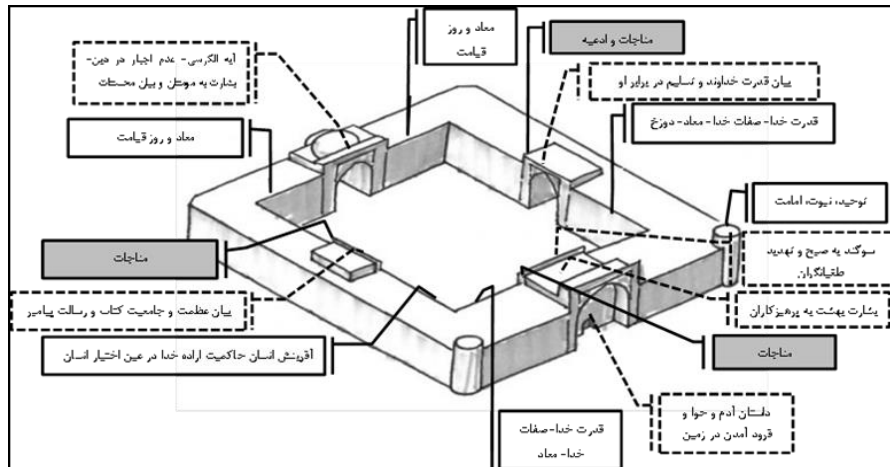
معاد و روز قیامت

مناجات و ادعیه

آیه الکرسی- عدم اجبار در دین- بشارت به مومنان و بیان محسنات

بیان قدرت خداوند و تسلیم در برابر او

قدرت خدا- صفات خدا- معاد- دوزخ

معاد و روز قیامت

توحید، نبوت، امامت

سوگند به صبح و تهدید طغیانگران.

مناجات

بیان عظمت و جامعیت کتاب و رسالت پیامبر

بشارت بهشت به پرهیزکاران

آفرینش انسان حاکمیت اراده خدا در عین اختیار انسان

مناجات

داستان آدم و حوا و فرود آمدن در زمین

قدرت خدا-صفات خدا- معاد